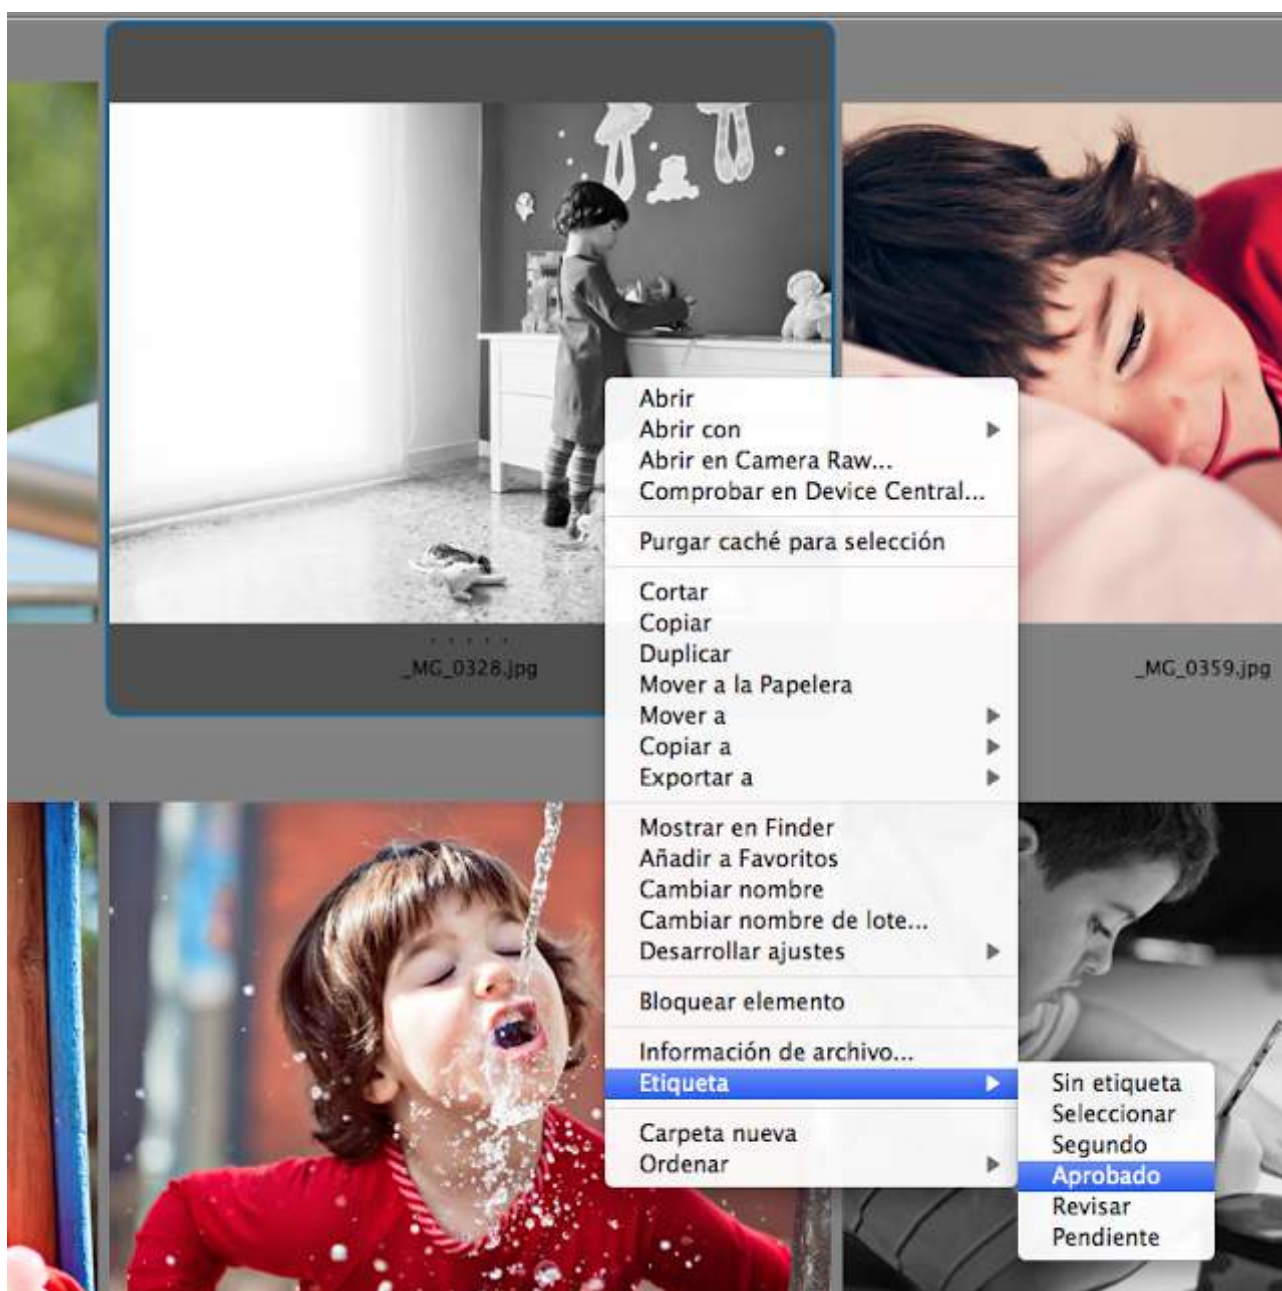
_MG_0328.jpg

_MG_0359.jpg

Abrir
Abrir con
Abrir en Camera Raw...
Comprobar en Device Central...

Purgar caché para selección

Cortar
Copiar
Duplicar
Mover a la Papelera
Mover a
Copiar a
Exportar a

Mostrar en Finder
Añadir a Favoritos
Cambiar nombre
Cambiar nombre de lote...
Desarrollar ajustes

Bloquear elemento

Información de archivo...
Etiqueta

Carpeta nueva
Ordenar

Sin etiqueta
Seleccionar
Segundo
Aprobado
Revisar
Pendiente